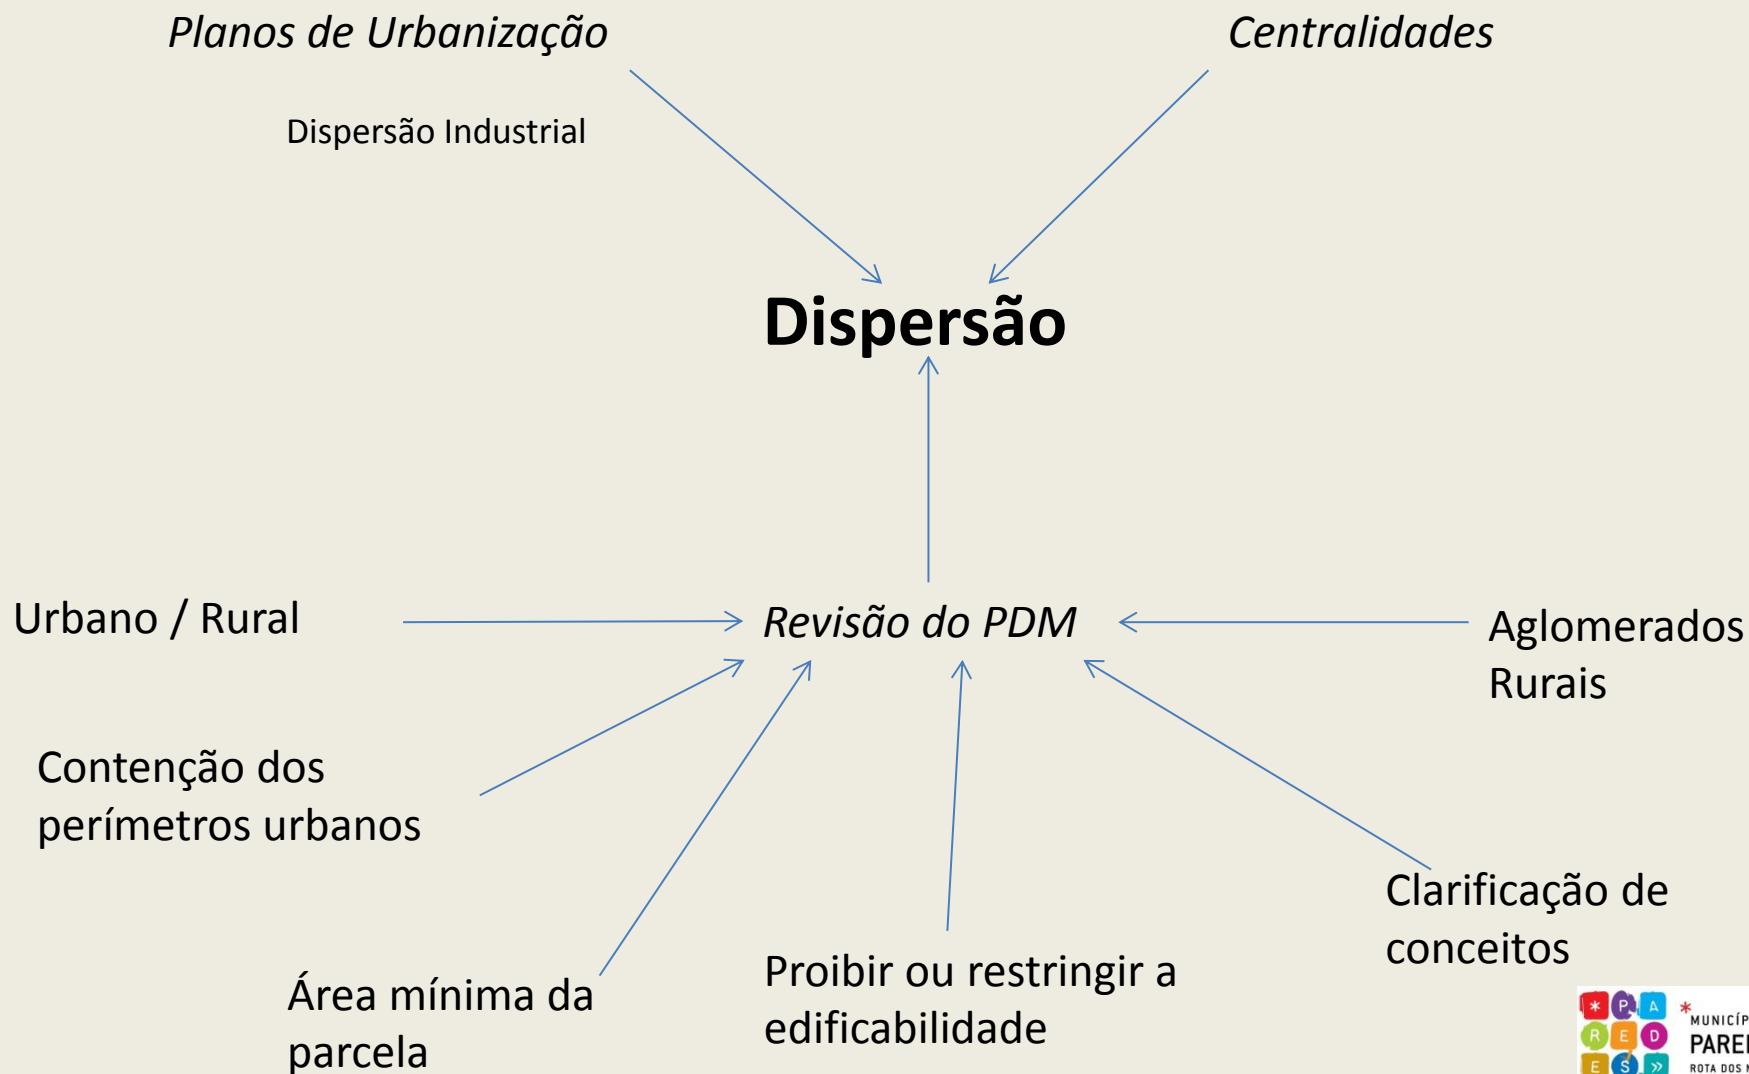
Planos de Urbanização

Centralidades

Dispersão Industrial

Dispersão

Urbano / Rural

Revisão do PDM

Aglomerados Rurais

Contenção dos perímetros urbanos

Clarificação de conceitos

Área mínima da parcela

Proibir ou restringir a edificabilidade

P A R E D E S »

MUNICÍP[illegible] PARE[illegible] ROTA DOS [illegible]